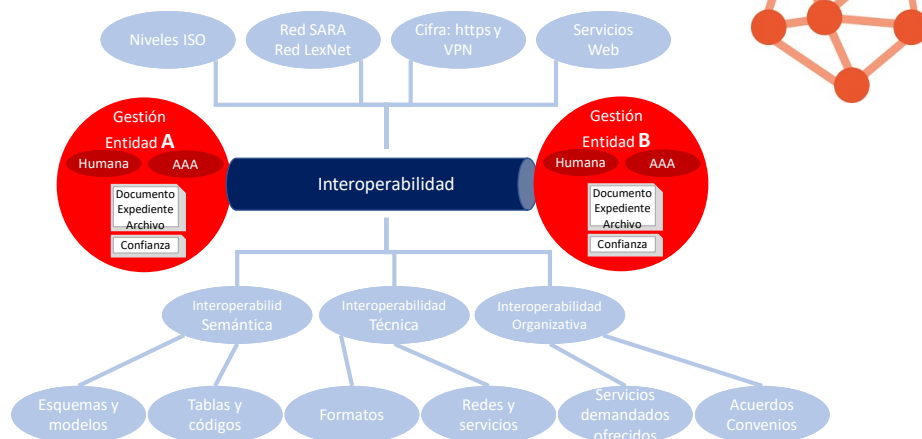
Niveles ISO

Red SARA
Red LexNet

Cifra: https y VPN

Servicios Web

Gestión
Entidad A
Humana
AAA
Documento
Expediente
Archivo
Confianza

Interoperabilidad

Gestión
Entidad B
Humana
AAA
Documento
Expediente
Archivo
Confianza

Interoperabilid
Semántica

Interoperabilidad
Técnica

Interoperabilidad
Organizativa

Esquemas y modelos

Tablas y códigos

Formatos

Redes y servicios

Servicios demandados ofrecidos

Acuerdos
Convenios